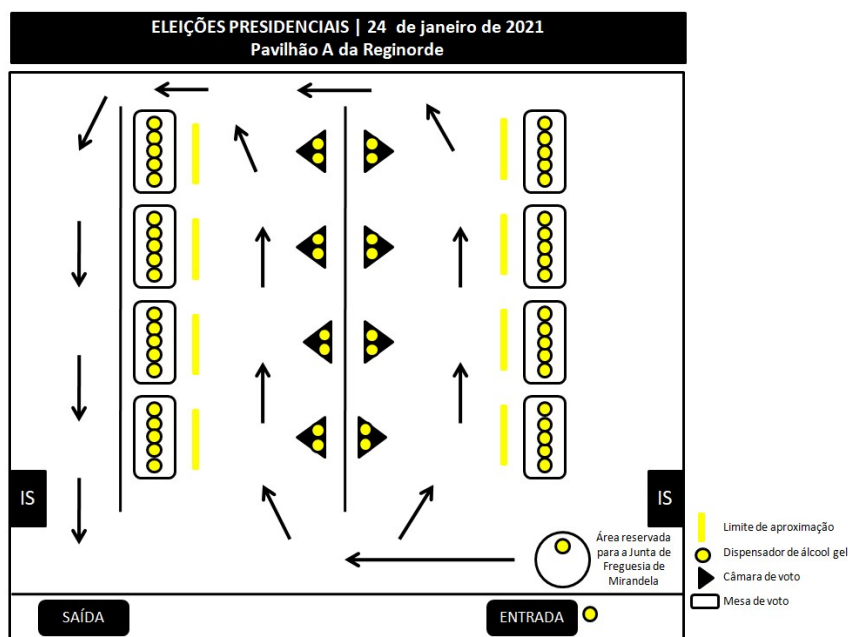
ELEIÇÕES PRESIDENCIAIS | 24 de janeiro de 2021
Pavilhão A da Reginorde

IS

IS

Área reservada para a Junta de Freguesia de Mirandela

SAÍDA

ENTRADA

Limite de aproximação
Dispensador de álcool gel
Câmara de voto
Mesa de voto